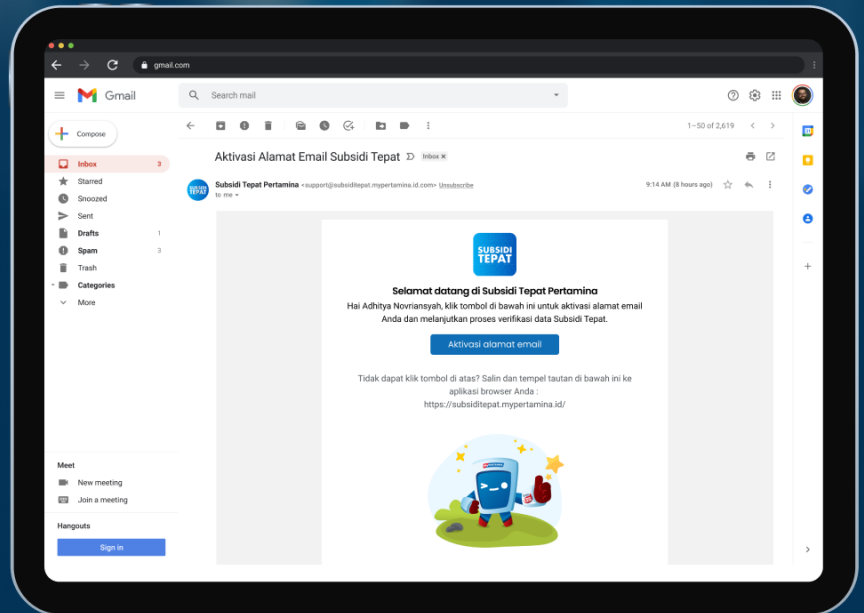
gmail.com

Gmail

Search mail

Compose

Inbox 3
Starred
Snoozed
Sent
Drafts 1
Spam 3
Trash
Categories
More

Meet
New meeting
Join a meeting

Hangouts
Sign in

1–50 of 2,619

Aktivasi Alamat Email Subsidi Tepat Inbox ×

Subsidi Tepat Pertamina <support@subsiditepat.mypertamina.id.com> Unsubscribe
to me

9:14 AM (8 hours ago)

SUBSIDI TEPAT

Selamat datang di Subsidi Tepat Pertamina

Hai Adhitya Novriansyah, klik tombol di bawah ini untuk aktivasi alamat email Anda dan melanjutkan proses verifikasi data Subsidi Tepat.

Aktivasi alamat email

Tidak dapat klik tombol di atas? Salin dan tempel tautan di bawah ini ke aplikasi browser Anda : https://subsiditepat.mypertamina.id/